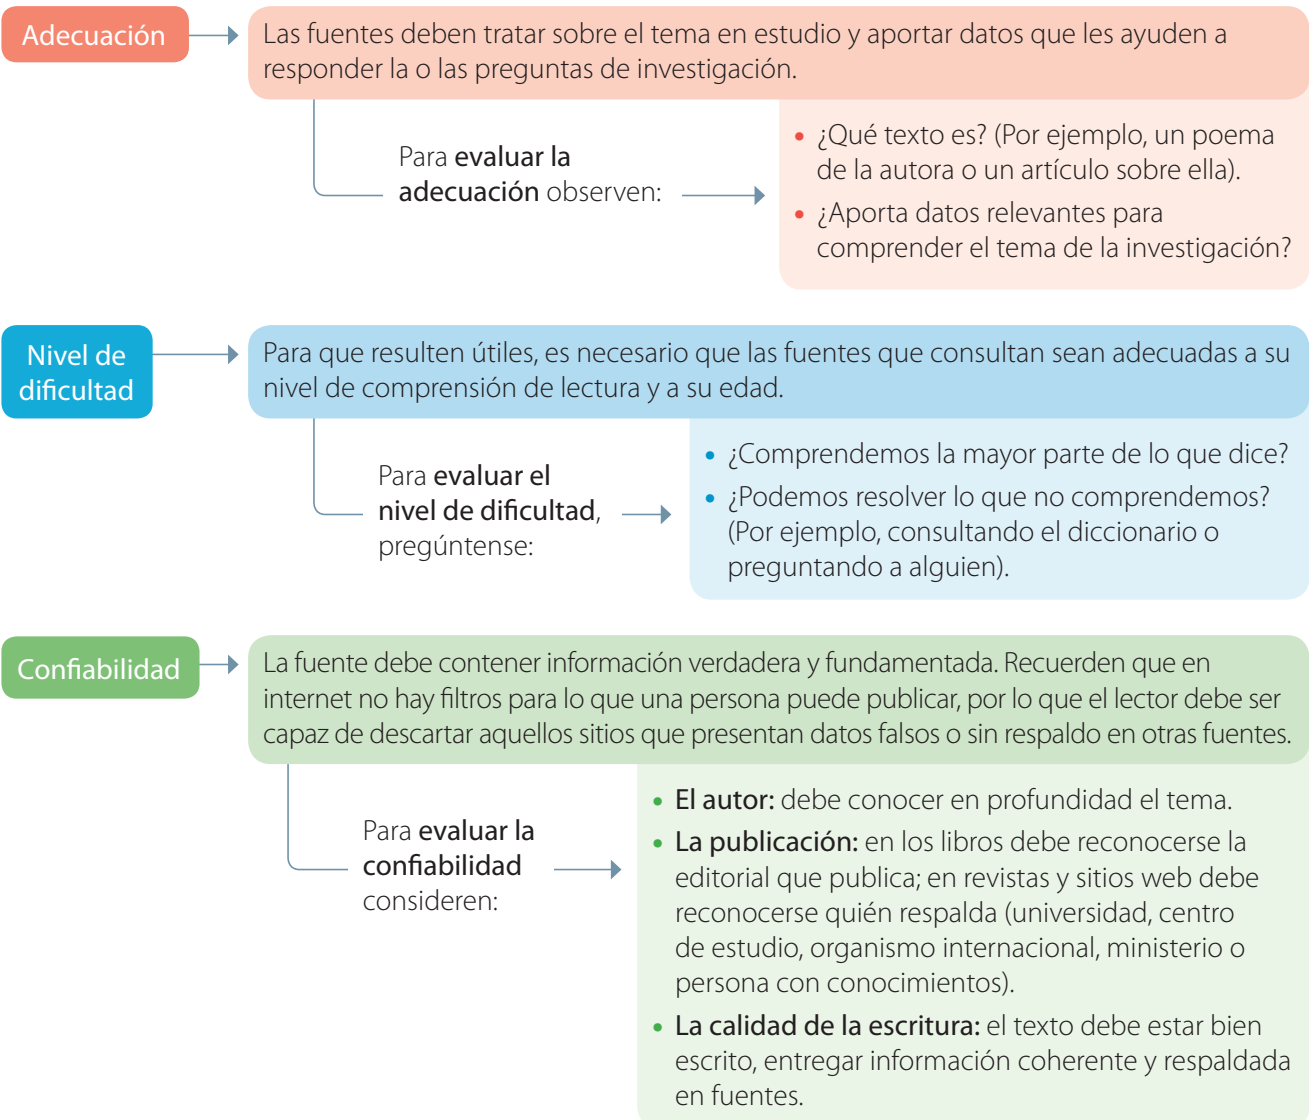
Adecuación

Las fuentes deben tratar sobre el tema en estudio y aportar datos que les ayuden a responder la o las preguntas de investigación.

Para evaluar la adecuación observen:

- ¿Qué texto es? (Por ejemplo, un poema de la autora o un artículo sobre ella).
- ¿Aporta datos relevantes para comprender el tema de la investigación?

Nivel de dificultad

Para que resulten útiles, es necesario que las fuentes que consultan sean adecuadas a su nivel de comprensión de lectura y a su edad.

Para evaluar el nivel de dificultad, pregúntense:

- ¿Comprendemos la mayor parte de lo que dice?
- ¿Podemos resolver lo que no comprendemos? (Por ejemplo, consultando el diccionario o preguntando a alguien).

Confiabilidad

La fuente debe contener información verdadera y fundamentada. Recuerden que en internet no hay filtros para lo que una persona puede publicar, por lo que el lector debe ser capaz de descartar aquellos sitios que presentan datos falsos o sin respaldo en otras fuentes.

Para evaluar la confiabilidad consideren:

- El autor: debe conocer en profundidad el tema.
- La publicación: en los libros debe reconocerse la editorial que publica; en revistas y sitios web debe reconocerse quién respalda (universidad, centro de estudio, organismo internacional, ministerio o persona con conocimientos).
- La calidad de la escritura: el texto debe estar bien escrito, entregar información coherente y respaldada en fuentes.